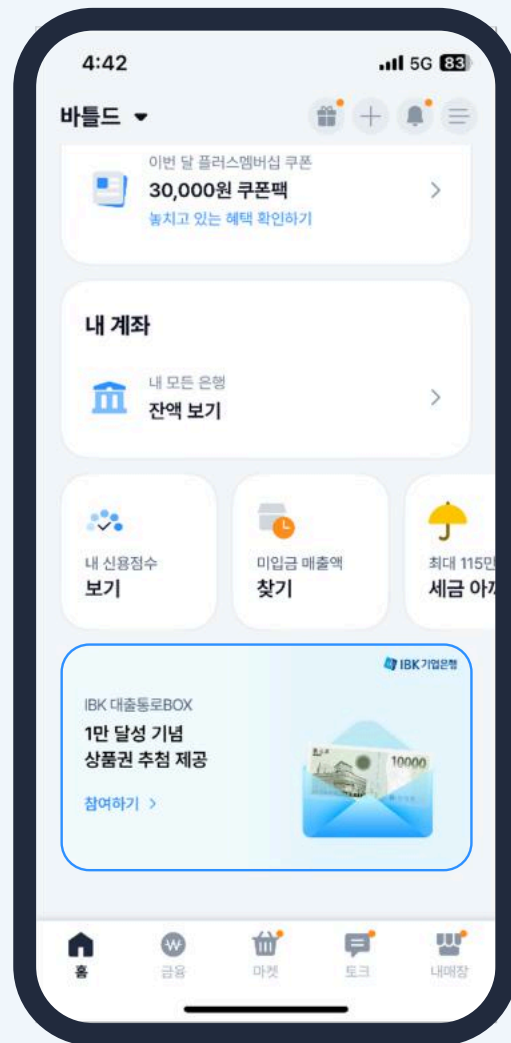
4:42

5G 83

바틀드 ▾

이번 달 플러스멤버십 쿠폰
30,000원 쿠폰팩
놓치고 있는 혜택 확인하기

내 계좌

내 모든 은행
잔액 보기

내 신용점수
보기

미입금 매출액
찾기

최대 115만
세금 아끼

IBK 기업은행

IBK 대출통로BOX
1만 달성 기념
상품권 추첨 제공

참여하기 >

10000

홈

금융

마켓

토크

내매장